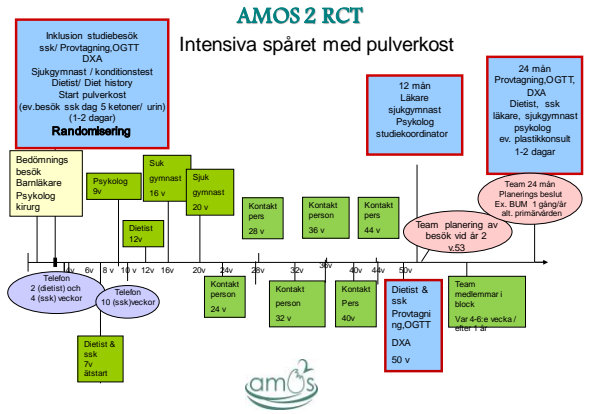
AMOS 2 RCT

Intensiva spåret med pulverkost

Inklusion studiebesök ssk/ Provtagning,OGTT DXA Sjukgymnast / konditionstest Dietist/ Diet history Start pulverkost (ev.besök ssk dag 5 ketoner/ urin) (1-2 dagar)

Randomisering

12 mån Läkare sjukgymnast Psykolog studiekoordinator

24 mån Provtagning,OGTT, DXA Dietist, ssk läkare, sjukgymnast psykolog ev. plastikkonsult 1-2 dagar

Bedömnings besök Barnläkare Psykolog kirurg

Psykolog 9v

Suk gymnast 16 v

Sjuk gymnast 20 v

Dietist 12v

Kontakt pers 28 v

Kontakt person 36 v

Kontakt pers 44 v

Team 24 mån Planerings beslut Ex. BUM 1 gång/år alt. primärvården

Team planering av besök vid år 2 v.53

4v 6v 8v 10 v 12v 16v 20v 24v 28v 32v 36v 40v 44v 50v

Telefon 2 (dietist) och 4 (ssk) veckor

Telefon 10 (ssk)veckor

Kontakt person 24 v

Kontakt person 32 v

Kontakt Pers 40v

Dietist & ssk Provtagning,OGTT DXA 50 v

Team medlemmar i block Var 4-6:e vecka / efter 1 år

Dietist & ssk 7v ätstart

amos